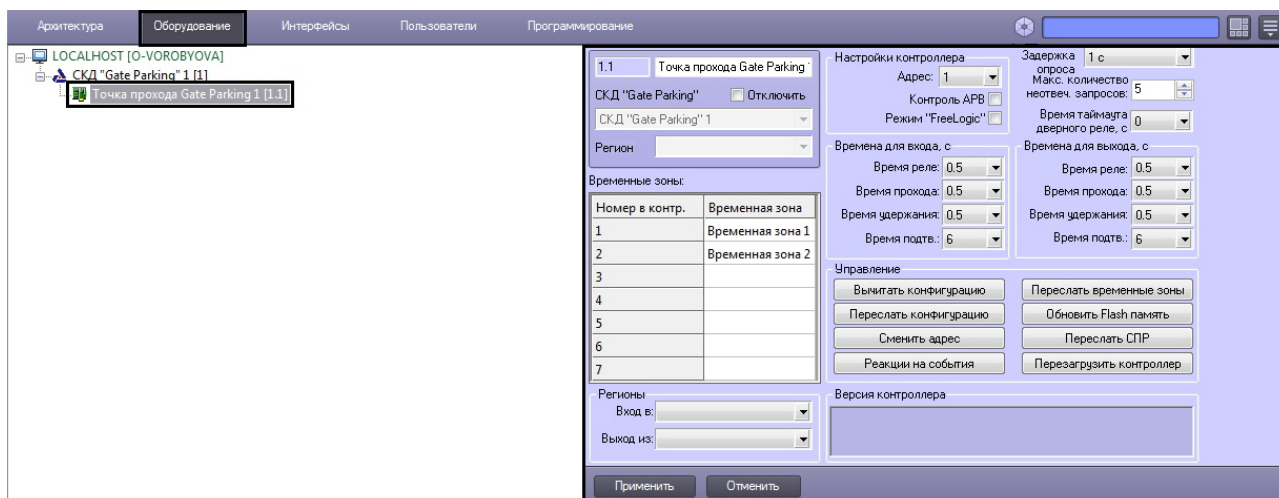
Архитектура Оборудование Интерфейсы Пользователи Программирование

LOCALHOST [O-VOROBYOVA]
СКД "Gate Parking" 1 [1]
Точка прохода Gate Parking 1 [1.1]

1.1 Точка прохода Gate Parking
СКД "Gate Parking" Отключить
СКД "Gate Parking" 1
Регион

Временные зоны:

| Номер в контр. | Временная зона |
|---|---|
| 1 | Временная зона 1 |
| 2 | Временная зона 2 |
| 3 | |
| 4 | |
| 5 | |
| 6 | |
| 7 | |

Регионы
Вход в:
Выход из:

Настройки контроллера
Адрес: 1
Контроль АРВ
Режим "FreeLogic"

Задержка опроса 1 с
Макс. количество неотвеч. запросов: 5
Время таймаута дверного реле, с 0

Времена для входа, с
Время реле: 0.5
Время прохода: 0.5
Время удержания: 0.5
Время подтв.: 6

Времена для выхода, с
Время реле: 0.5
Время прохода: 0.5
Время удержания: 0.5
Время подтв.: 6

Управление
Вычитать конфигурацию
Переслать временные зоны
Переслать конфигурацию
Обновить Flash память
Сменить адрес
Переслать СПР
Реакции на события
Перезагрузить контроллер

Версия контроллера

Применить Отменить